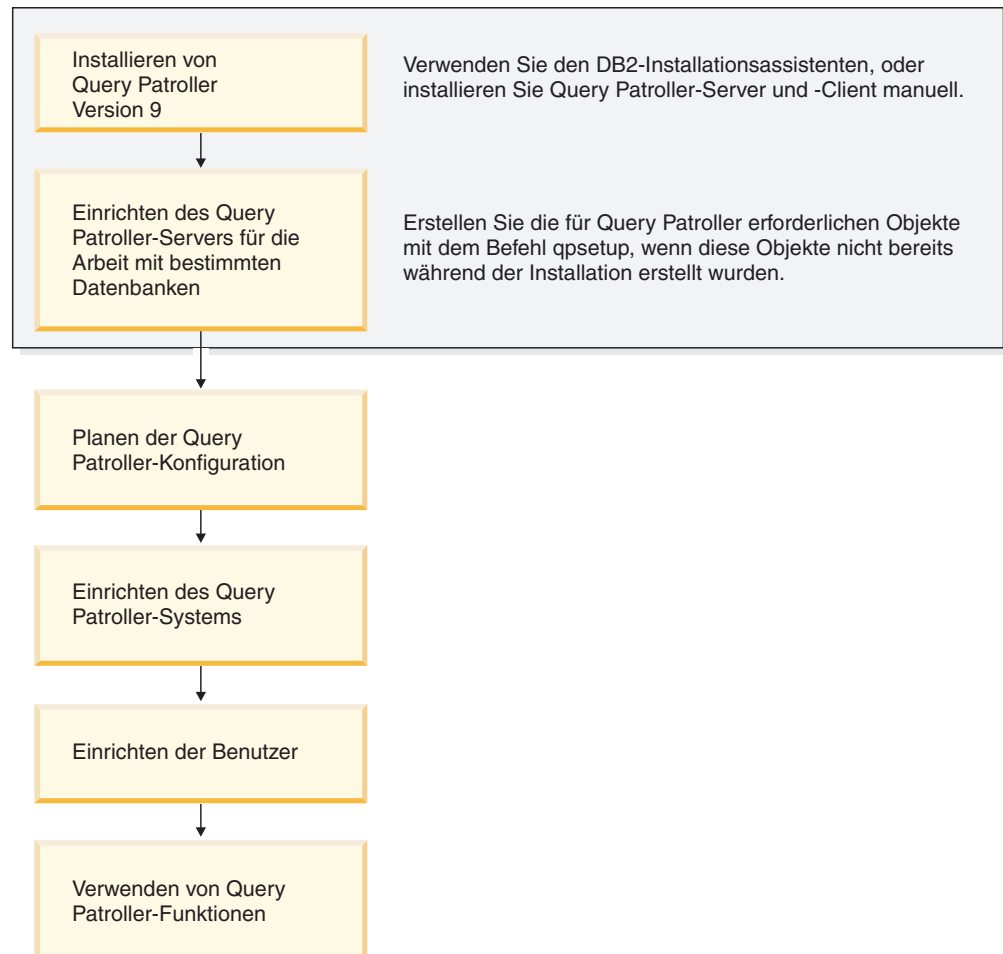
Installieren von Query Patroller Version 9

Verwenden Sie den DB2-Installationsassistenten, oder installieren Sie Query Patroller-Server und -Client manuell.

Einrichten des Query Patroller-Servers für die Arbeit mit bestimmten Datenbanken

Erstellen Sie die für Query Patroller erforderlichen Objekte mit dem Befehl qpsetup, wenn diese Objekte nicht bereits während der Installation erstellt wurden.

Planen der Query Patroller-Konfiguration

Einrichten des Query Patroller-Systems

Einrichten der Benutzer

Verwenden von Query Patroller-Funktionen